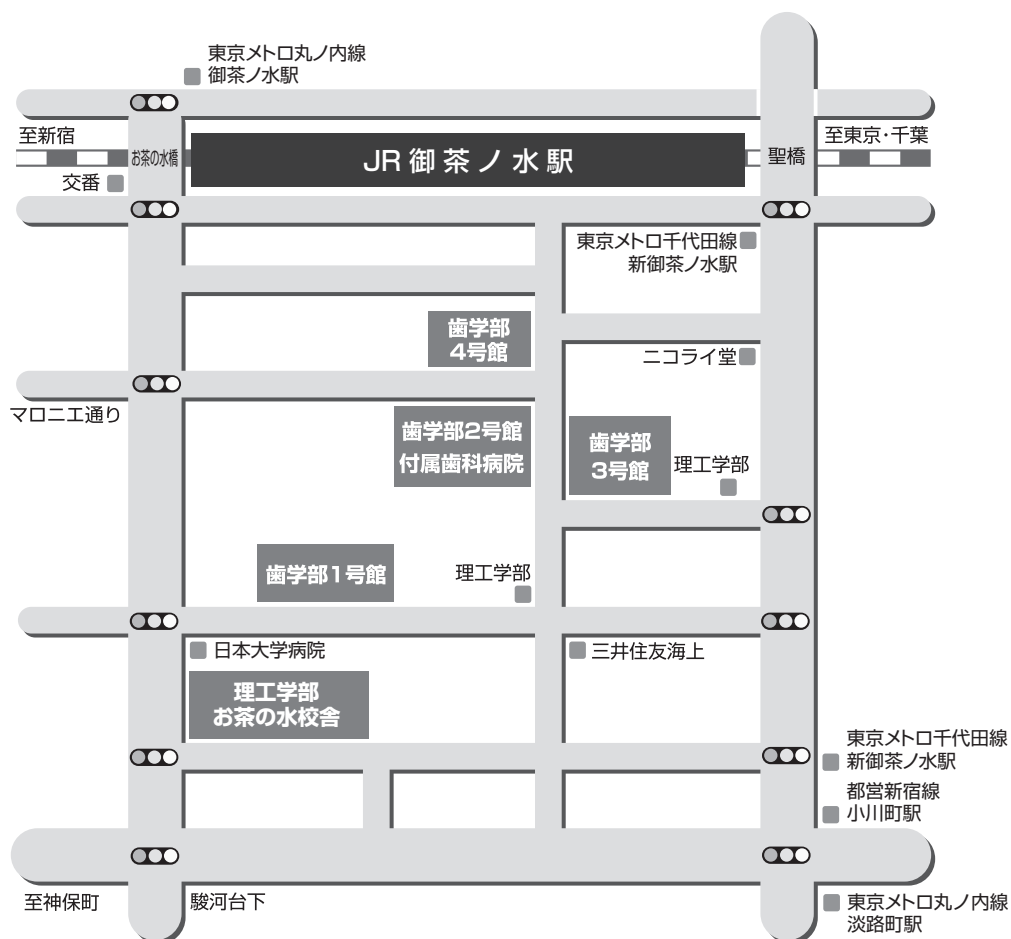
東京メトロ丸ノ内線
御茶ノ水駅

至新宿
お茶の水橋
JR 御 茶 ノ 水 駅
聖橋
至東京・千葉

交番

東京メトロ千代田線
新御茶ノ水駅

歯学部
4号館

ニコライ堂

マロニエ通り

歯学部2号館
付属歯科病院

歯学部
3号館

理工学部

歯学部1号館

理工学部

日本大学病院

三井住友海上

理工学部
お茶の水校舎

東京メトロ千代田線
新御茶ノ水駅
都営新宿線
小川町駅

至神保町
駿河台下

東京メトロ丸ノ内線
淡路町駅